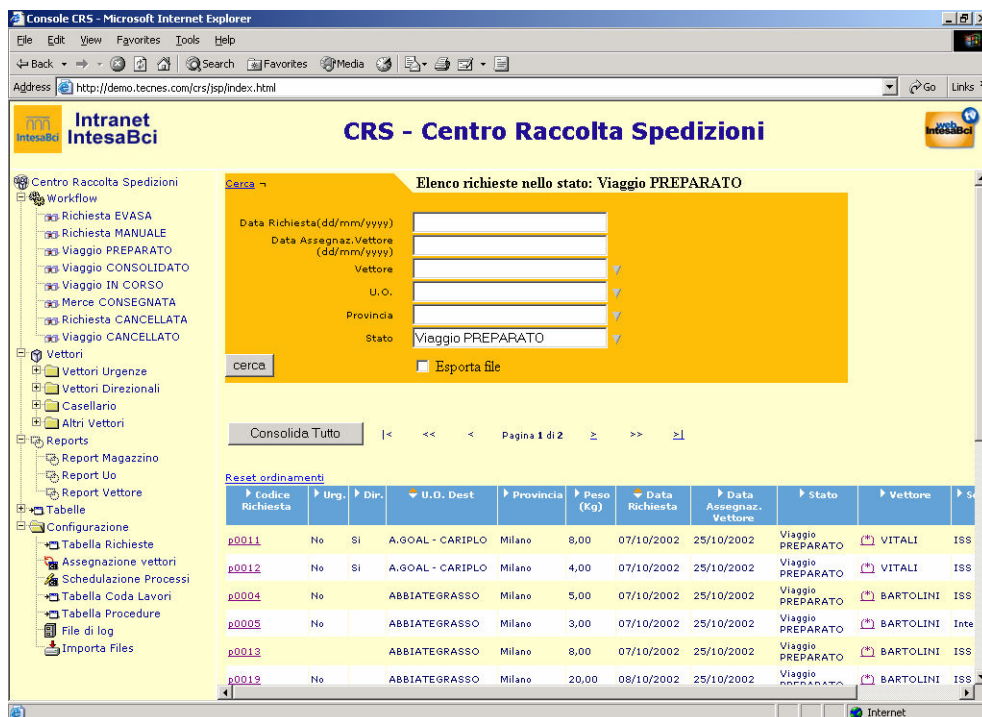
Console CRS - Microsoft Internet Explorer

File Edit View Favorites Tools Help

Back Search Favorites Media

Address http://demo.tecnes.com/crs/jsp/index.html Go Links

Intranet IntesaBci

IntesaBci

CRS - Centro Raccolta Spedizioni

web IntesaBci

Centro Raccolta Spedizioni
Workflow
Richiesta EVASA
Richiesta MANUALE
Viaggio PREPARATO
Viaggio CONSOLIDATO
Viaggio IN CORSO
Merce CONSEGNATA
Richiesta CANCELLATA
Viaggio CANCELLATO
Vettori
Vettori Urgenze
Vettori Direzionali
Casellario
Altri Vettori
Reports
Report Magazzino
Report Uo
Report Vettore
Tabelle
Configurazione
Tabella Richieste
Assegnazione vettori
Schedulazione Processi
Tabella Coda Lavori
Tabella Procedure
File di log
Importa Files

Cerca

Elenco richieste nello stato: Viaggio PREPARATO

Data Richiesta(dd/mm/yyyy)
Data Assegnaz.Vettore (dd/mm/yyyy)
Vettore
U.O.
Provincia
Stato Viaggio PREPARATO

cerca

Esporta file

Consolida Tutto

|< << < Pagina 1 di 2 > >> >|

Reset ordinamenti

| Codice Richiesta | Urg. | Dir. | U.O. Dest | Provincia | Peso (Kg) | Data Richiesta | Data Assegnaz. Vettore | Stato | Vettore | S |
|---|---|---|---|---|---|---|---|---|---|---|
| p0011 | No | Si | A.GOAL - CARIPLO | Milano | 8,00 | 07/10/2002 | 25/10/2002 | Viaggio PREPARATO | (*) VITALI | ISS |
| p0012 | No | Si | A.GOAL - CARIPLO | Milano | 4,00 | 07/10/2002 | 25/10/2002 | Viaggio PREPARATO | (*) VITALI | ISS |
| p0004 | No | | ABBIATEGRASSO | Milano | 5,00 | 07/10/2002 | 25/10/2002 | Viaggio PREPARATO | (*) BARTOLINI | ISS |
| p0005 | No | | ABBIATEGRASSO | Milano | 3,00 | 07/10/2002 | 25/10/2002 | Viaggio PREPARATO | (*) BARTOLINI | Inte |
| p0013 | | | ABBIATEGRASSO | Milano | 8,00 | 07/10/2002 | 25/10/2002 | Viaggio PREPARATO | (*) BARTOLINI | ISS |
| p0019 | No | | ABBIATEGRASSO | Milano | 20,00 | 08/10/2002 | 25/10/2002 | Viaggio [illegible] | (*) BARTOLINI | ISS |

Internet